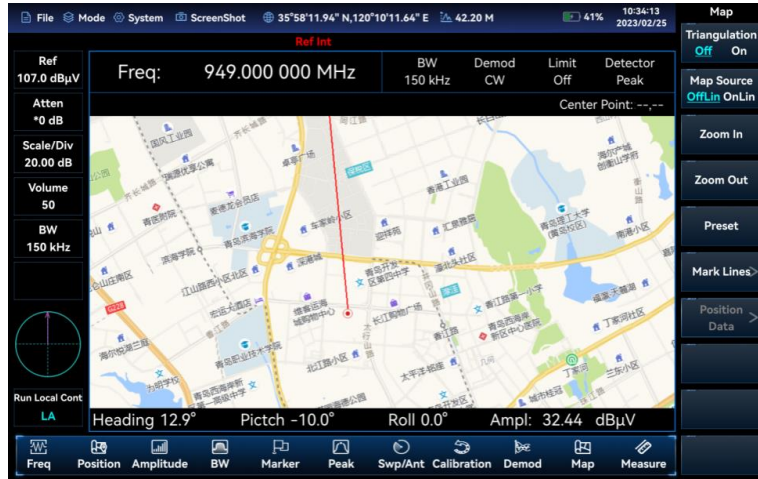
File Mode System ScreenShot 35°58'11.94" N,120°10'11.64" E 42.20 M 41% 10:34:13 2023/02/25

Map

Ref Int

Ref 107.0 dBμV

Atten *0 dB

Scale/Div 20.00 dB

Volume 50

BW 150 kHz

Run Local Cont LA

Freq: 949.000 000 MHz

| BW | Demod | Limit | Detector |
|---|---|---|---|
| 150 kHz | CW | Off | Peak |

Center Point: --,--

国风工业园 黄岛区 青岛工业园 青岛理工大学(黄岛校区) 南湖小区 青岛开发区第四中学 香江路第一小学 丁家河社区 长江路街道 青岛职业技术学院 北江路小区 太平洋花园 丁家河 兰东小区

Heading 12.9° Pictch -10.0° Roll 0.0° Ampl: 32.44 dBμV

Triangulation Off On

Map Source OffLin OnLin

Zoom In

Zoom Out

Preset

Mark Lines

Position Data

Freq Position Amplitude BW Marker Peak Swp/Ant Calibration Demod Map Measure